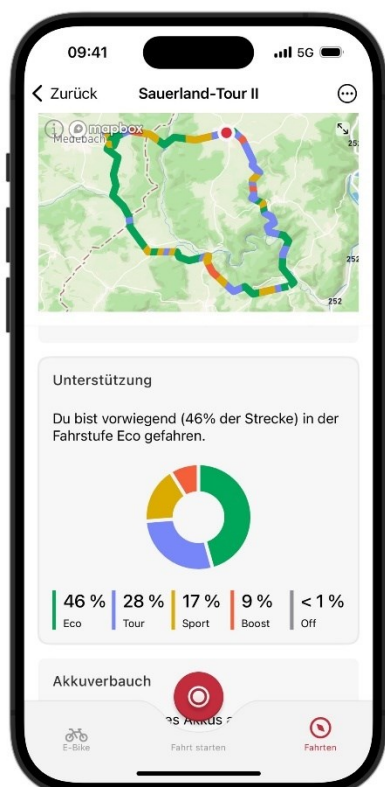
09:41

5G

Zurück

Sauerland-Tour II

mapbox

Medebach

252

252

252

Unterstützung

Du bist vorwiegend (46% der Strecke) in der Fahrstufe Eco gefahren.

46 % Eco

28 % Tour

17 % Sport

9 % Boost

< 1 % Off

Akkuverbauch

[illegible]es Akkus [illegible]

E-Bike

Fahrt starten

Fahrten